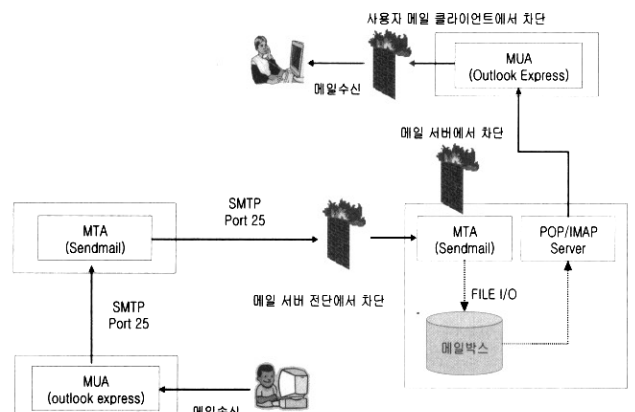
사용자 메일 클라이언트에서 차단

MUA
(Outlook Express)

메일수신

메일 서버에서 차단

SMTP
Port 25

MTA
(Sendmail)

MTA
(Sendmail)

POP/IMAP
Server

메일 서버 전단에서 차단

FILE I/O

SMTP
Port 25

메일박스

MUA
(outlook express)

메일송신